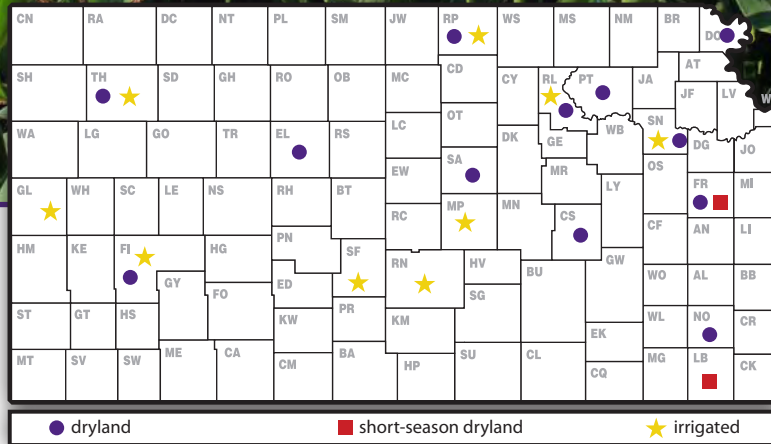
CN RA DC NT PL SM JW RP WS MS NM BR DO
SH TH SD GH RO OB MC CD CY RL PT JA AT
JF LV W
WA LG GO TR EL RS LC OT DK GE WB SN DG JO
EW SA MR LY OS
GL WH SC LE NS RH BT MP FR MI
RC MN CS CF AN LI
HM KE FI HG PN SF
GY RN HV BU GW WO AL BB
FO ED SG
ST GT HS PR KW KM WL NO CR
EK
MT SV SW ME CA CM BA HP SU CL CQ MG LB CK

dryland
short-season dryland
irrigated